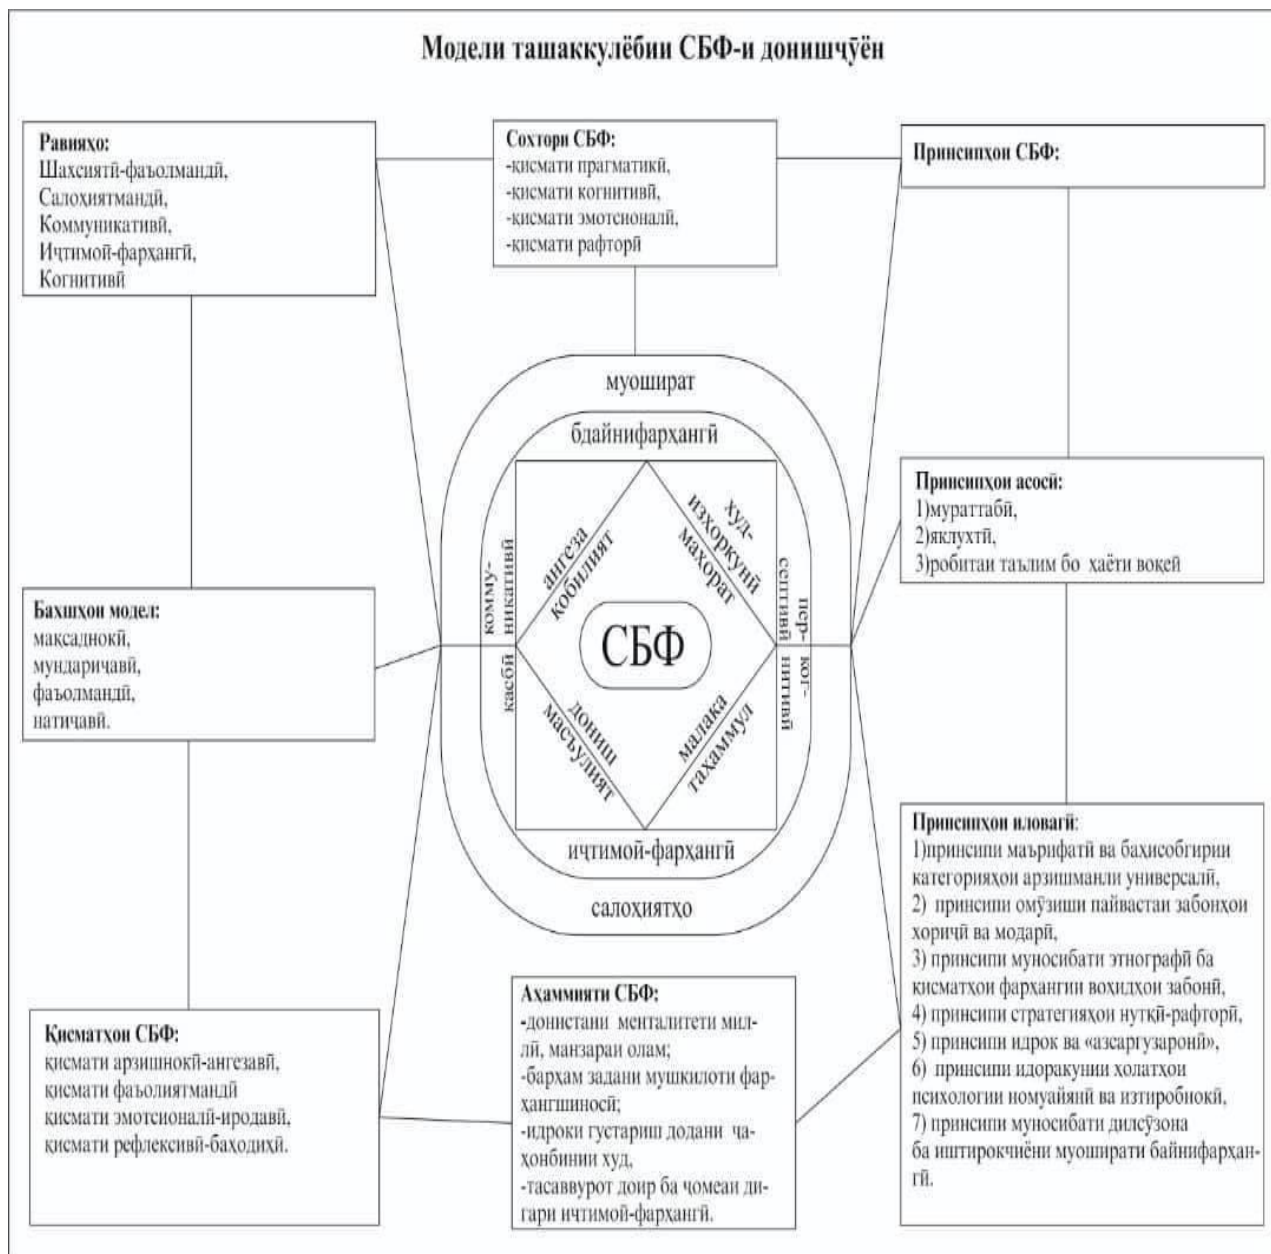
Модели ташаккулёбии СБФ-и донишҷӯён

Равияҳо:
Шахсиятӣ-фаъолмандӣ,
Салоҳиятмандӣ,
Коммуникативӣ,
Иҷтимоӣ-фарҳангӣ,
Когнитивӣ

Сохтори СБФ:
-қисмати прагматикӣ,
-қисмати когнитивӣ,
-қисмати эмотсионалӣ,
-қисмати рафторӣ

Принсипҳои СБФ:

муошират

бдайнифарҳангӣ

ангеза қобилият

худ-изҳоркунӣ маҳорат

СБФ

коммуникативӣ

касбӣ

пер-септивӣ

ког-нитивӣ

дониш масъулият

малака таҳаммул

иҷтимоӣ-фарҳангӣ

салоҳиятҳо

Принсипҳои асосӣ:
1)мураттабӣ,
2)яклухтӣ,
3)робитаи таълим бо ҳаёти воқеӣ

Бахшҳои модел:
мақсаднокӣ,
мундариҷавӣ,
фаъолмандӣ,
натиҷавӣ.

Принсипҳои иловагӣ:
1)принсипи маърифатӣ ва баҳисобгирии категорияҳои арзишманди универсалӣ,
2) принсипи омӯзиши пайвастаи забонҳои хориҷӣ ва модарӣ,
3) принсипи муносибати этнографӣ ба қисматҳои фарҳангии воҳидҳои забонӣ,
4) принсипи стратегияҳои нутқӣ-рафторӣ,
5) принсипи идрок ва «азсаргузаронӣ»,
6) принсипи идоракунии ҳолатҳои психологии номуайянӣ ва изтиробнокӣ,
7) принсипи муносибати дилсӯзона ба иштирокчиёни муоширати байнифарҳангӣ.

Қисматҳои СБФ:
қисмати арзишнокӣ-ангезавӣ,
қисмати фаъолиятмандӣ
қисмати эмотсионалӣ-иродавӣ,
қисмати рефлексивӣ-баҳодиҳӣ.

Аҳаммияти СБФ:
-донистани менталитети миллӣ, манзараи олам;
-бартараф задани мушкилоти фарҳангшиносӣ;
-идроки густариш додани ҷаҳонбинии худ,
-тасаввурот доир ба ҷомеаи дигари иҷтимоӣ-фарҳангӣ.